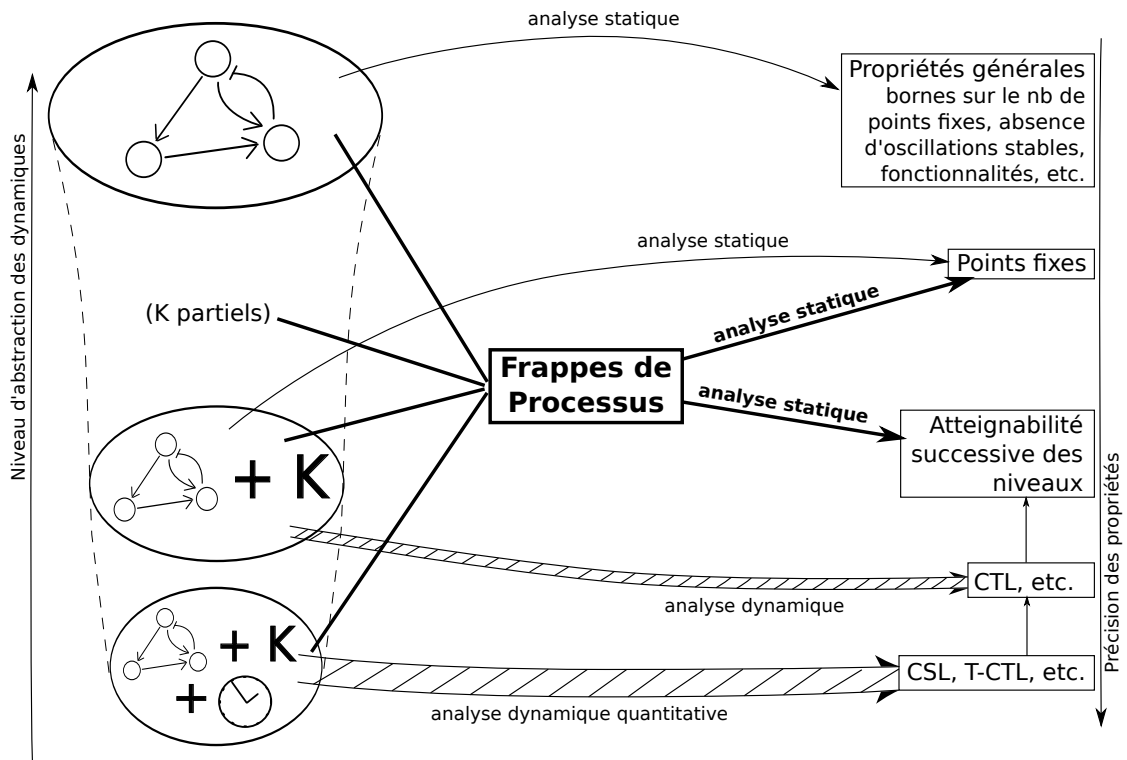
analyse statique

Propriétés générales
bornes sur le nb de points fixes, absence d'oscillations stables, fonctionnalités, etc.

Niveau d'abstraction des dynamiques

analyse statique

Points fixes

(K partiels)

analyse statique

Frappes de Processus

analyse statique

+ K

Atteignabilité successive des niveaux

Précision des propriétés

CTL, etc.

analyse dynamique

+ K

+

CSL, T-CTL, etc.

analyse dynamique quantitative